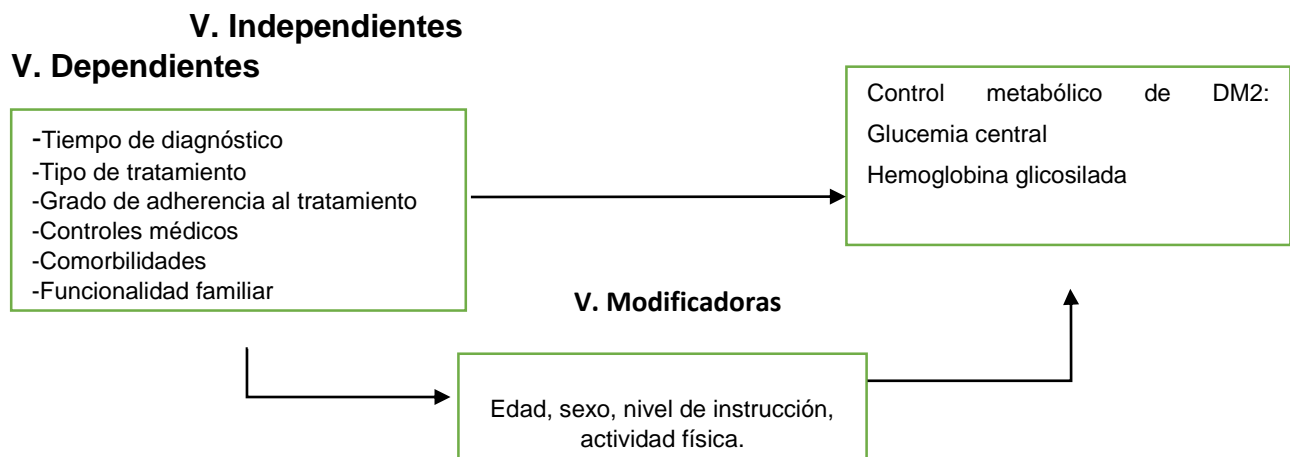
V. Independientes

V. Dependientes

-Tiempo de diagnóstico
-Tipo de tratamiento
-Grado de adherencia al tratamiento
-Controles médicos
-Comorbilidades
-Funcionalidad familiar

Control metabólico de DM2:
Glucemia central
Hemoglobina glicosilada

V. Modificadoras

Edad, sexo, nivel de instrucción, actividad física.